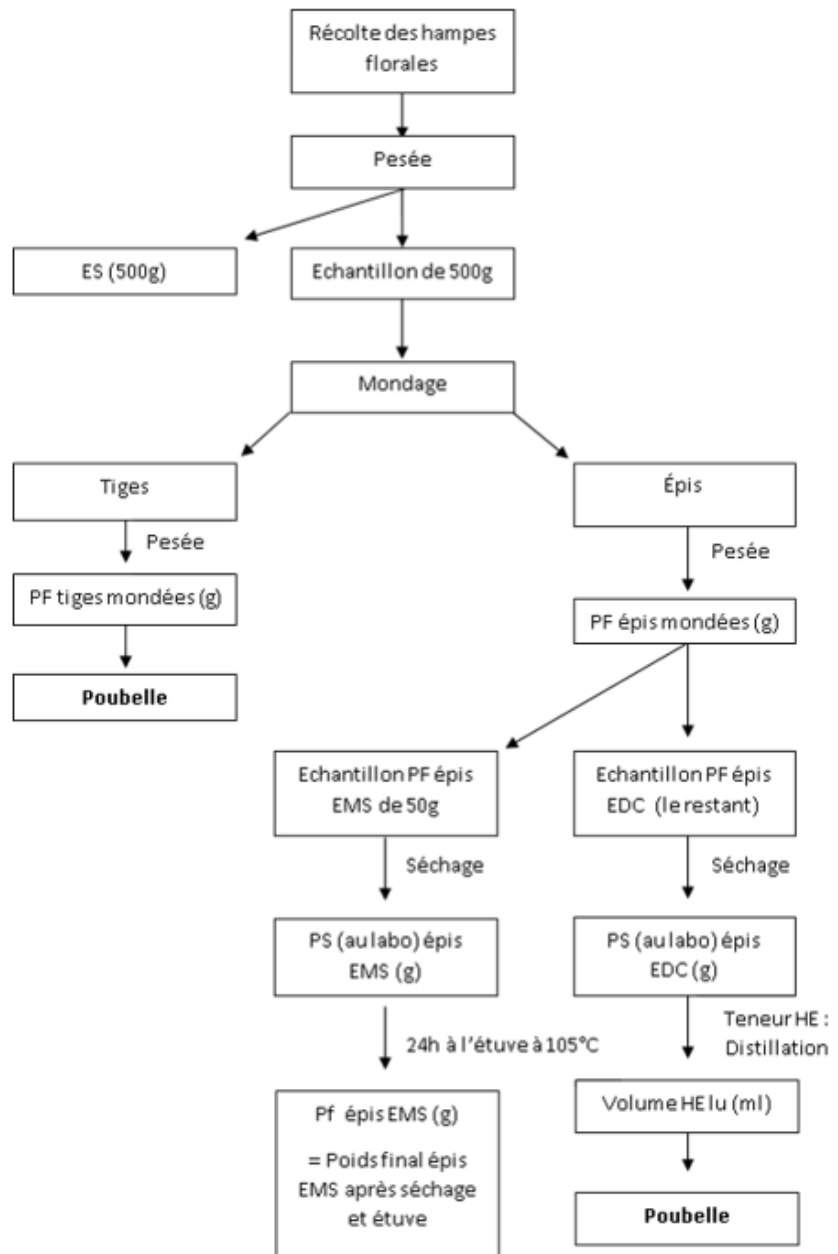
Récolte des hampes florales

Pesée

ES (500g)

Echantillon de 500g

Mondage

Tiges

Pesée

PF tiges mondées (g)

Poubelle

Épis

Pesée

PF épis mondées (g)

Echantillon PF épis EMS de 50g

Séchage

PS (au labo) épis EMS (g)

24h à l'étuve à 105°C

Pf épis EMS (g)

= Poids final épis EMS après séchage et étuve

Echantillon PF épis EDC (le restant)

Séchage

PS (au labo) épis EDC (g)

Teneur HE : Distillation

Volume HE lu (ml)

Poubelle